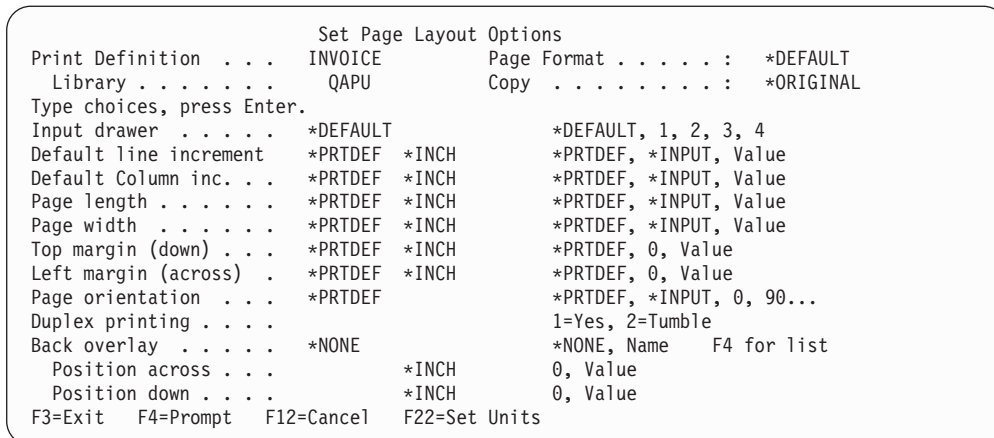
Set Page Layout Options

Print Definition . . . INVOICE Page Format . . . . . : *DEFAULT
Library . . . . . . . QAPU Copy . . . . . . . . : *ORIGINAL

Type choices, press Enter.

| | | | |
|---|---|---|---|
| Input drawer . . . . . | *DEFAULT | | *DEFAULT, 1, 2, 3, 4 |
| Default line increment | *PRTDEF | *INCH | *PRTDEF, *INPUT, Value |
| Default Column inc. . . | *PRTDEF | *INCH | *PRTDEF, *INPUT, Value |
| Page length . . . . . . | *PRTDEF | *INCH | *PRTDEF, *INPUT, Value |
| Page width . . . . . . | *PRTDEF | *INCH | *PRTDEF, *INPUT, Value |
| Top margin (down) . . . | *PRTDEF | *INCH | *PRTDEF, 0, Value |
| Left margin (across) . | *PRTDEF | *INCH | *PRTDEF, 0, Value |
| Page orientation . . . | *PRTDEF | | *PRTDEF, *INPUT, 0, 90... |
| Duplex printing . . . . | | | 1=Yes, 2=Tumble |
| Back overlay . . . . . | *NONE | | *NONE, Name F4 for list |
| Position across . . . | | *INCH | 0, Value |
| Position down . . . . | | *INCH | 0, Value |

F3=Exit F4=Prompt F12=Cancel F22=Set Units